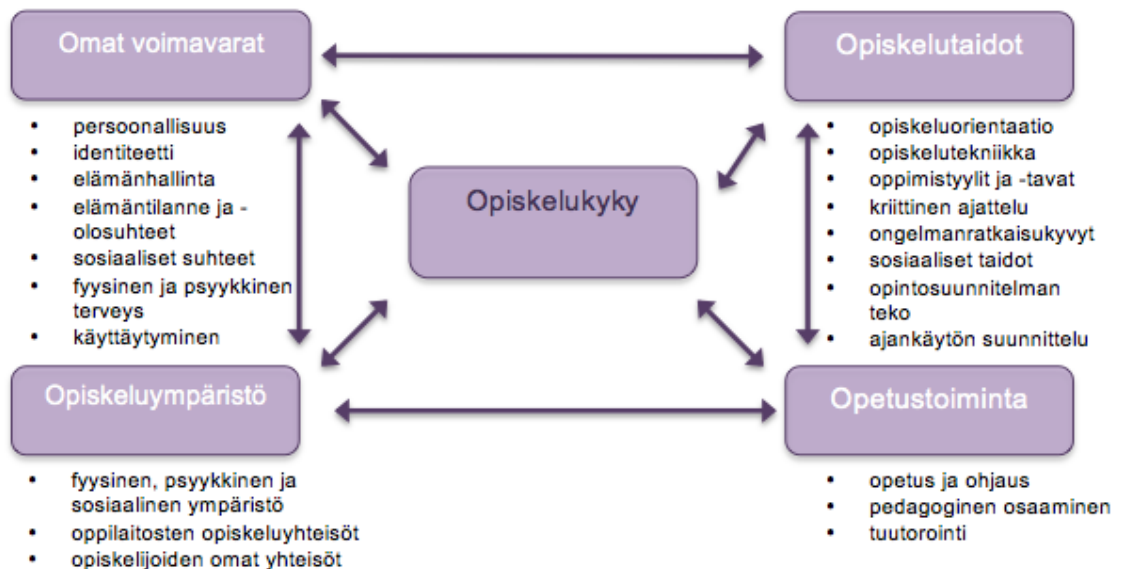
Omat voimavarat

- persoonallisuus
- identiteetti
- elämänhallinta
- elämäntilanne ja -olosuhteet
- sosiaaliset suhteet
- fyysinen ja psyykkinen terveys
- käyttäytyminen

Opiskelutaidot

- opiskeluorientaatio
- opiskelutekniikka
- oppimistyylit ja -tavat
- kriittinen ajattelu
- ongelmanratkaisukyvyt
- sosiaaliset taidot
- opintosuunnitelman teko
- ajankäytön suunnittelu

Opiskelukyky

Opiskeluympäristö

- fyysinen, psyykkinen ja sosiaalinen ympäristö
- oppilaitosten opiskeluyhteisöt
- opiskelijoiden omat yhteisöt

Opetustoiminta

- opetus ja ohjaus
- pedagoginen osaaminen
- tuutorointi